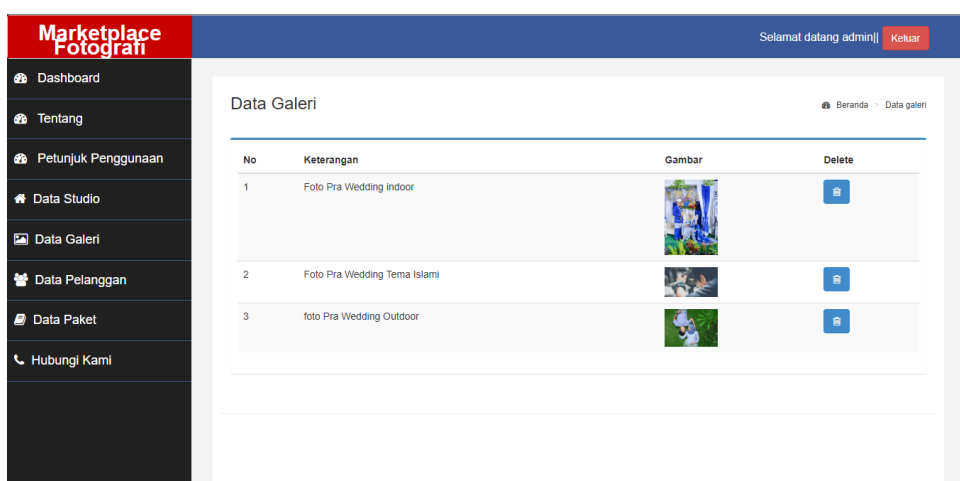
Marketplace Fotografi

Selamat datang admin|| Keluar

Dashboard
Tentang
Petunjuk Penggunaan
Data Studio
Data Galeri
Data Pelanggan
Data Paket
Hubungi Kami

Data Galeri

Beranda > Data galeri

| No | Keterangan | Gambar | Delete |
|---|---|---|---|
| 1 | Foto Pra Wedding indoor | | |
| 2 | Foto Pra Wedding Tema Islami | | |
| 3 | foto Pra Wedding Outdoor | | |